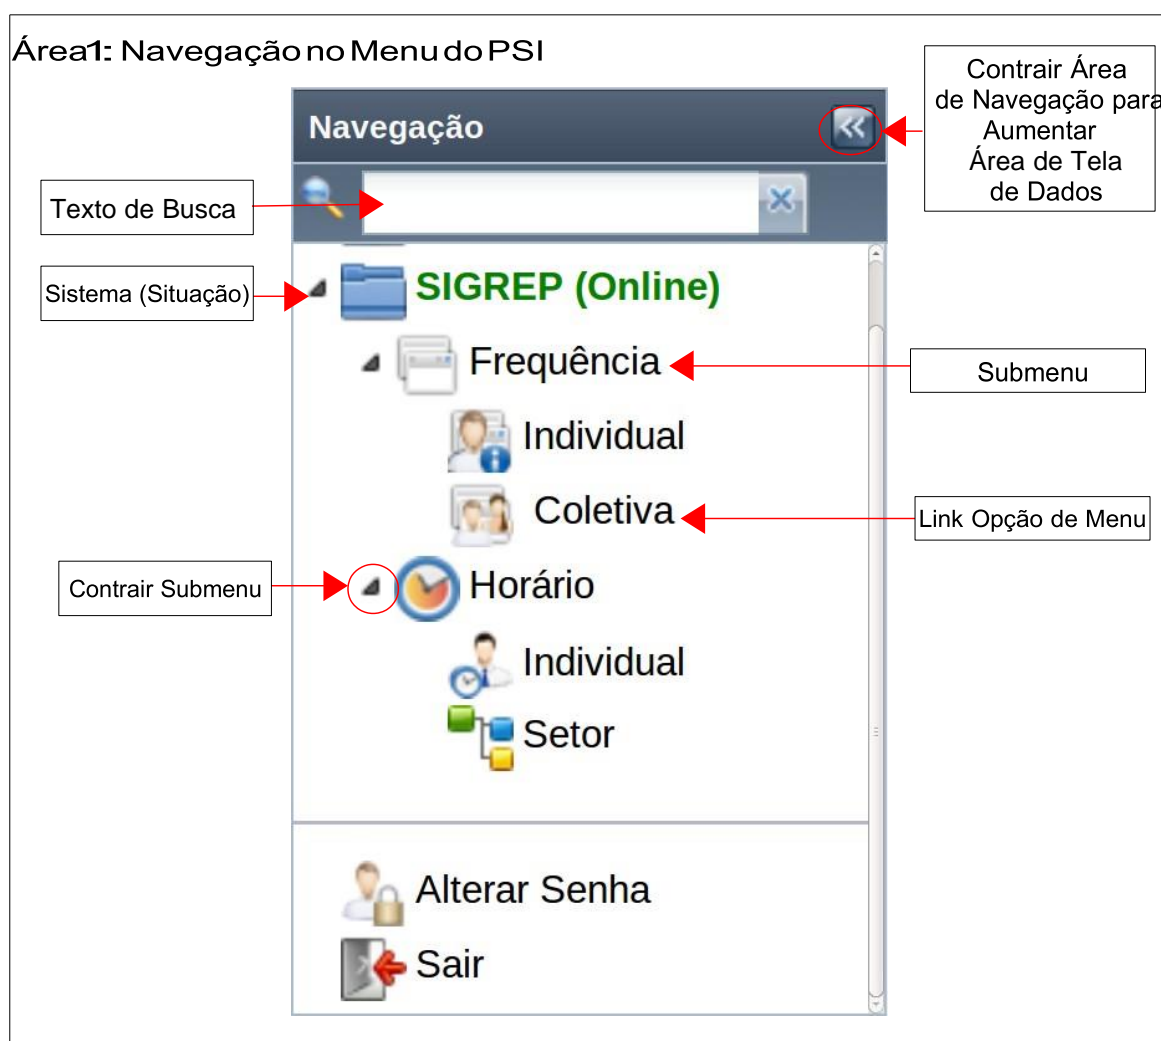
Área1: Navegação no Menu do PSI

Navegação

Contrair Área de Navegação para Aumentar Área de Tela de Dados

Texto de Busca

Sistema (Situação)

SIGREP (Online)

Frequência

Submenu

Individual

Coletiva

Link Opção de Menu

Contrair Submenu

Horário

Individual

Setor

Alterar Senha

Sair